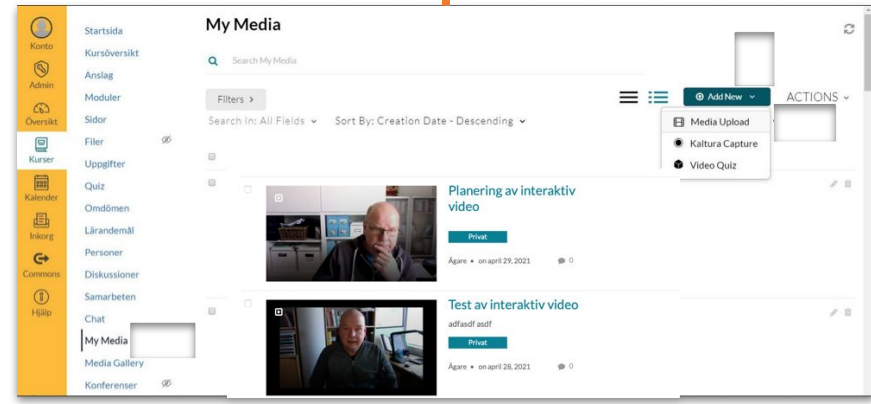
Konto
Admin
Översikt
Kurser
Kalender
Inkorg
Commons
Hjälp

Startsida
Kursöversikt
Anslag
Moduler
Sidor
Filer
Uppgifter
Quiz
Omdömen
Lärandemål
Personer
Diskussioner
Samarbeten
Chat
My Media
Media Gallery
Konferenser

My Media

Search My Media

Filters ›

Search In: All Fields ⌄ Sort By: Creation Date - Descending ⌄

Add New ⌄
ACTIONS ⌄

Media Upload
Kaltura Capture
Video Quiz

Planering av interaktiv video
Privat
Ägare • on april 29, 2021 0

Test av interaktiv video
adfasdf asdf
Privat
Ägare • on april 28, 2021 0